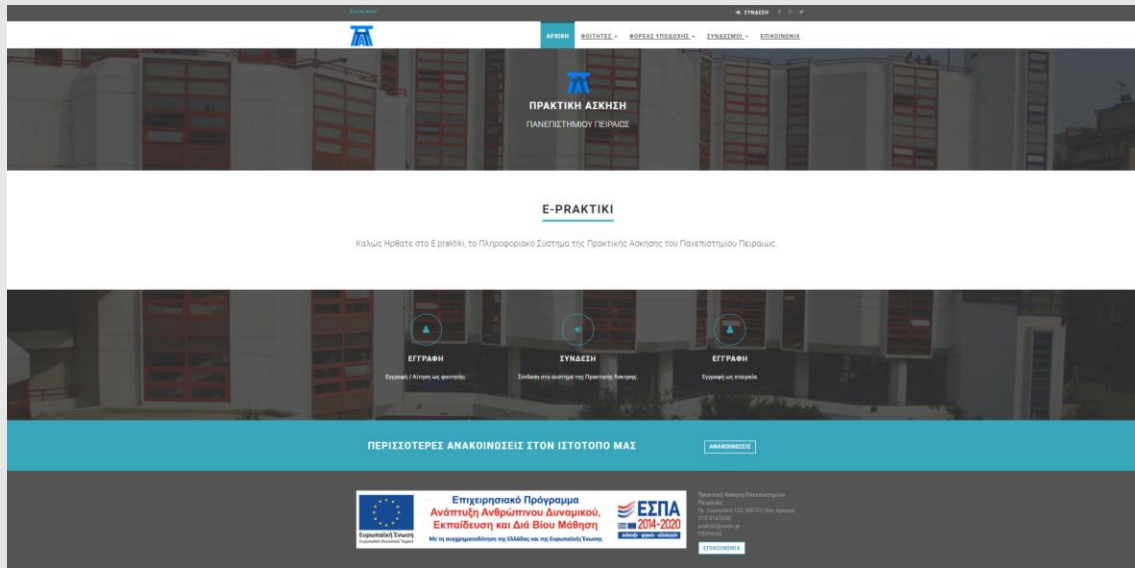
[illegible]

ΣΥΝΔΕΣΗ

ΑΡΧΙΚΗ ΦΟΙΤΗΤΕΣ ΦΟΡΕΑΣ ΥΠΟΔΟΧΗΣ ΣΥΝΔΕΣΜΟΙ ΕΠΙΚΟΙΝΩΝΙΑ

ΠΡΑΚΤΙΚΗ ΑΣΚΗΣΗ

ΠΑΝΕΠΙΣΤΗΜΙΟΥ ΠΕΙΡΑΙΩΣ

E-PRAKTIKI

Καλως Ηρθατε στο E praktiki, το Πληροφοριακό Σύστημα της Πρακτικής Άσκησης του Πανεπιστημίου Πειραιώς.

ΕΓΓΡΑΦΗ

Εγγραφή / Αίτηση ως φοιτητής.

ΣΥΝΔΕΣΗ

Σύνδεση στο σύστημα της Πρακτικής Άσκησης.

ΕΓΓΡΑΦΗ

Εγγραφή ως εταιρεία.

ΠΕΡΙΣΣΟΤΕΡΕΣ ΑΝΑΚΟΙΝΩΣΕΙΣ ΣΤΟΝ ΙΣΤΟΤΟΠΟ ΜΑΣ

ΑΝΑΚΟΙΝΩΣΕΙΣ

Ευρωπαϊκή Ένωση
Ευρωπαϊκό Κοινωνικό Ταμείο

Επιχειρησιακό Πρόγραμμα
Ανάπτυξη Ανθρώπινου Δυναμικού, Εκπαίδευση και Διά Βίου Μάθηση

Με τη συγχρηματοδότηση της Ελλάδας και της Ευρωπαϊκής Ένωσης

ΕΣΠΑ 2014-2020

Πρακτική Άσκηση Πανεπιστημίου Πειραιώς
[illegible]
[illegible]
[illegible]

ΕΠΙΚΟΙΝΩΝΙΑ